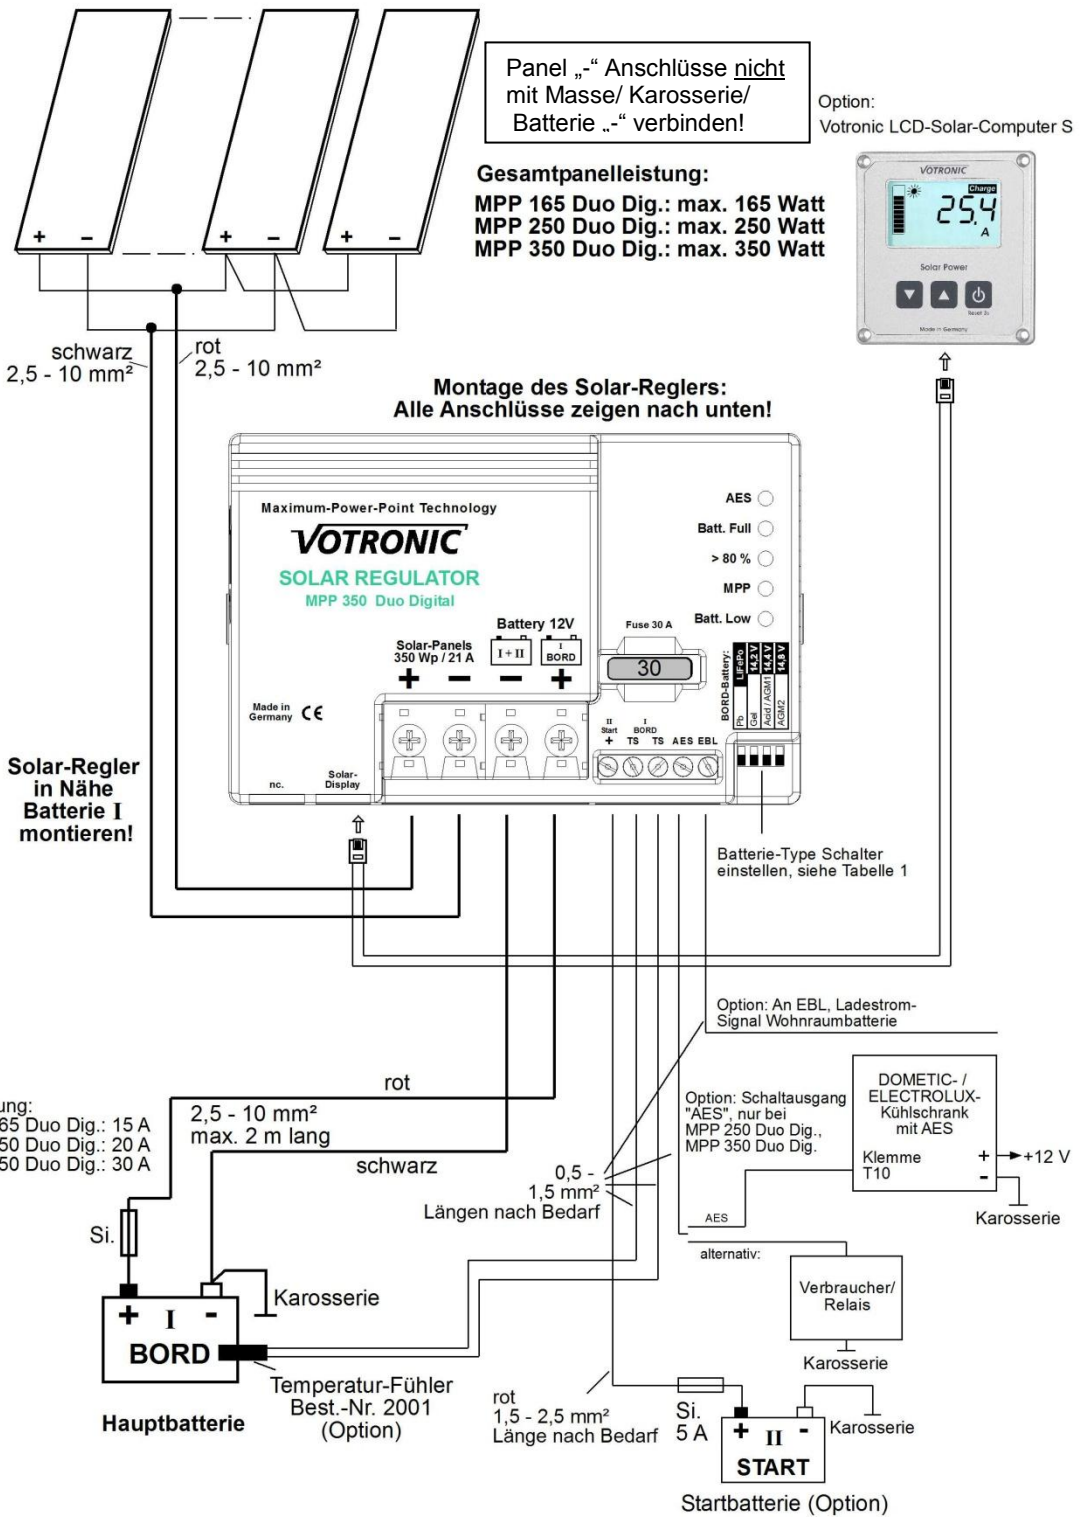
+ −
+ −
+ −

Panel „-“ Anschlüsse nicht mit Masse/ Karosserie/ Batterie „-“ verbinden!

Option:
Votronic LCD-Solar-Computer S

VOTRONIC
Charge
25.4
A
Solar Power
Made in Germany

Gesamtpanelleistung:
MPP 165 Duo Dig.: max. 165 Watt
MPP 250 Duo Dig.: max. 250 Watt
MPP 350 Duo Dig.: max. 350 Watt

schwarz
2,5 - 10 mm²

rot
2,5 - 10 mm²

Montage des Solar-Reglers:
Alle Anschlüsse zeigen nach unten!

Maximum-Power-Point Technology
VOTRONIC
SOLAR REGULATOR
MPP 350 Duo Digital

AES
Batt. Full
> 80 %
MPP
Batt. Low

Battery 12V
Solar-Panels 350 Wp / 21 A
I + II
I BORD
+ − − +

Fuse 30 A
30

BORD-Battery:
LiFePo 14,2 V 14,4 V 14,8 V
Pb Gel Acid / AGM1 AGM2

II Start + I BORD TS TS AES EBL

Made in Germany CE

nc.
Solar-Display

Solar-Regler in Nähe Batterie I montieren!

Batterie-Type Schalter einstellen, siehe Tabelle 1

Option: An EBL, Ladestrom-Signal Wohnraumbatterie

ung:
65 Duo Dig.: 15 A
50 Duo Dig.: 20 A
50 Duo Dig.: 30 A

rot
2,5 - 10 mm²
max. 2 m lang
schwarz

0,5 -
1,5 mm²
Längen nach Bedarf

Option: Schaltausgang "AES", nur bei MPP 250 Duo Dig., MPP 350 Duo Dig.

DOMETIC- / ELECTROLUX-Kühlschrank mit AES
Klemme T10
+ +12 V
-
Karosserie

AES
alternativ:
Verbraucher/ Relais
Karosserie

Si.
+ I -
BORD
Karosserie
Hauptbatterie

Temperatur-Fühler Best.-Nr. 2001 (Option)

rot
1,5 - 2,5 mm²
Länge nach Bedarf

Si.
5 A
+ II -
START
Karosserie
Startbatterie (Option)